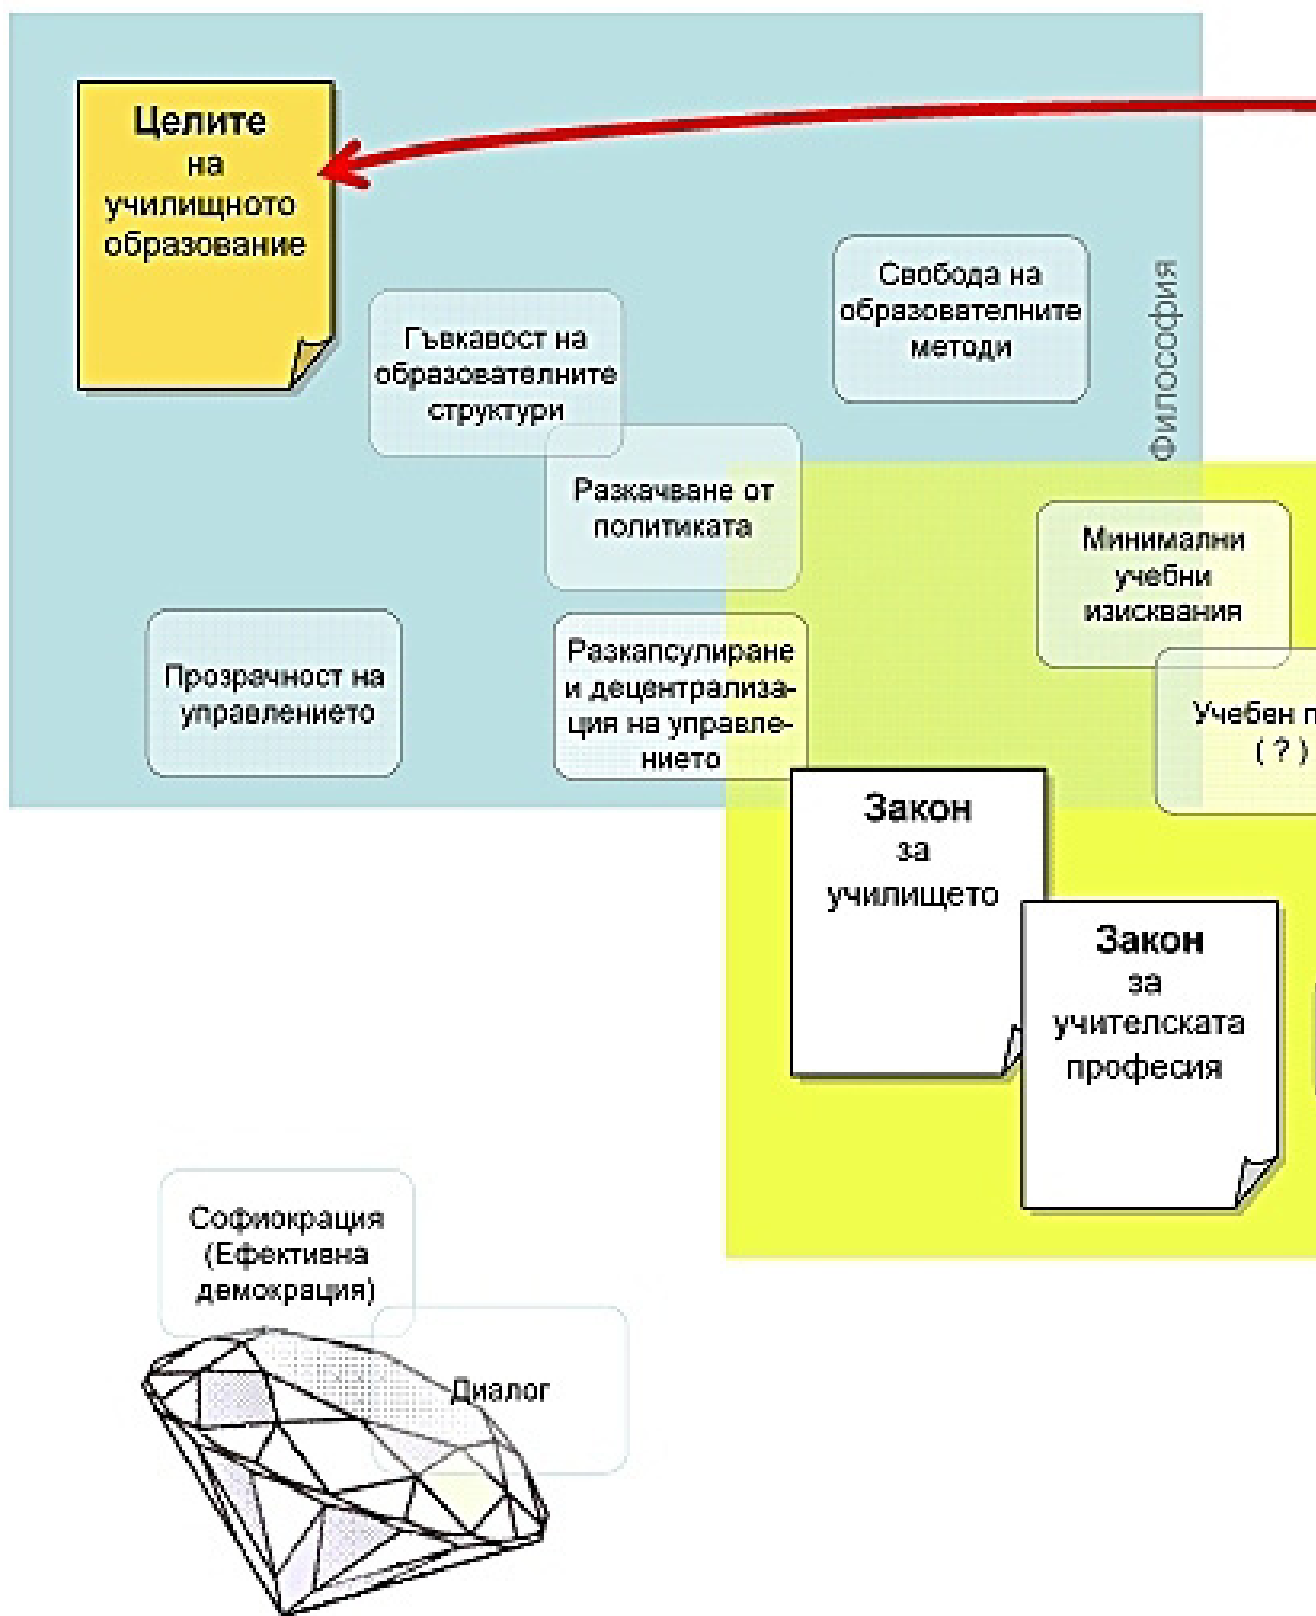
Целите на училищното образование

Свобода на образователните методи

Философия

Гъвкавост на образователните структури

Разкачване от политиката

Минимални учебни изисквания

Прозрачност на управлението

Разкапсулиране и децентрализация на управлението

Учебен п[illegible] ( ? )

Закон за училището

Закон за учителската професия

Софиокрация (Ефективна демокрация)

Диалог